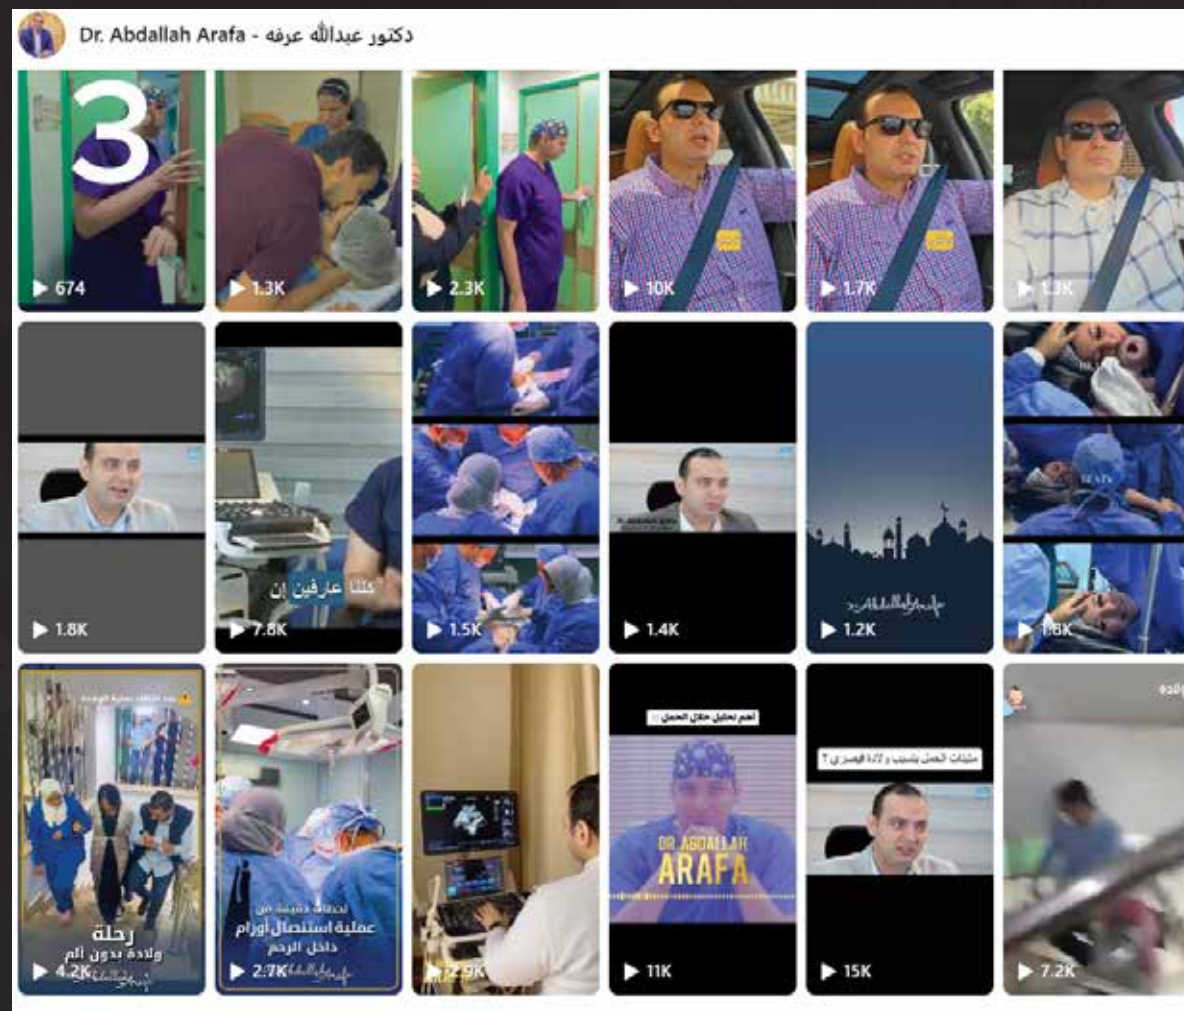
Dr. Abdallah Arafa - دكتور عبدالله عرفه

3

674

1.3K

2.3K

10K

1.7K

1.3K

1.8K

كلنا عارفين إن

7.8K

1.5K

1.4K

1.2K

1.6K

رحلة ولادة بدون ألم

4.2K

لحظات دقيقة من عملية استئصال أورام داخل الرحم

2.7K

2.9K

أهم تحاليل خلال الحمل

DR. ABDALLAH ARAFA

11K

مثبتات الحمل بتسبب ولادة قيصري ؟

15K

7.2K